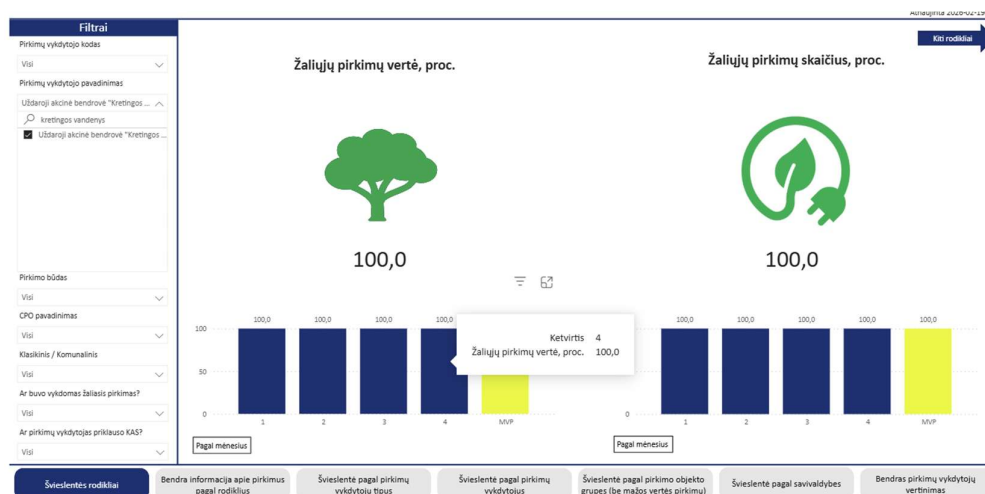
Atnaujinta 2026-02-19

Filtrai

Pirkimų vykdytojo kodas

Visi

Pirkimų vykdytojo pavadinimas

Uždaroji akcinė bendrovė "Kretingos ...

kretingos vandenys

Uždaroji akcinė bendrovė "Kretingos ...

Pirkimo būdas

Visi

CPO pavadinimas

Visi

Klasikinis / Komunalinis

Visi

Ar buvo vykdomas žaliasis pirkimas?

Visi

Ar pirkimų vykdytojas priklauso KAS?

Visi

Kiti rodikliai

Žaliųjų pirkimų vertė, proc.

100,0

Žaliųjų pirkimų skaičius, proc.

100,0

| 100,0 | 100,0 | 100,0 | 100,0 |
|---|---|---|---|
| 1 | 2 | 3 | 4 | MVP |

100
50
0

Ketvirtis 4
Žaliųjų pirkimų vertė, proc. 100,0

Pagal mėnesius

100,0 100,0 100,0 100,0 100,0
0
1 2 3 4 MVP

Pagal mėnesius

Šviesleltės rodikliai | Bendra informacija apie pirkimus pagal rodiklius | Šviesleltė pagal pirkimų vykdytojų tipus | Šviesleltė pagal pirkimų vykdytojus | Šviesleltė pagal pirkimo objekto grupes (be mažos vertės pirkimų) | Šviesleltė pagal savivaldybes | Bendras pirkimų vykdytojų vertinimas